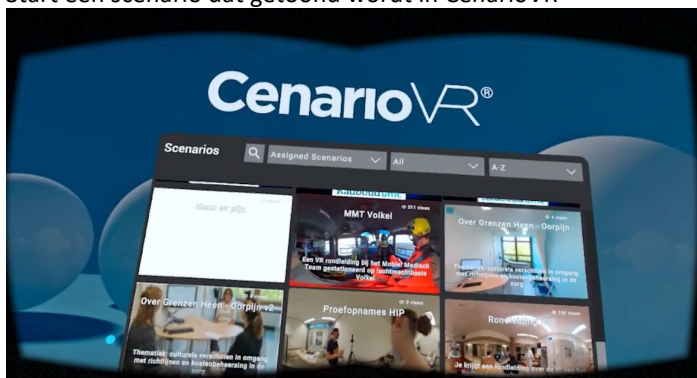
Start een scenario dat getoond wordt in CenarioVR

CenarioVR®

Scenarios

Assigned Scenarios

All

A-Z

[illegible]

MMT Volkel

Een VR rondleiding bij het Mobiel Medisch Team gestationeerd op luchtmachtbasis Volkel

Over Grenzen Heen - Oorpijn

Thematiek: culturele verschillen in omgang met richtlijnen en kostenbeheersing in de zorg

Over Grenzen Heen - Oorpijn v2

Thematiek: culturele verschillen in omgang met richtlijnen en kostenbeheersing in de zorg

Proefopnames HIP

Rondleiding

Je krijgt een rondleiding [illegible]